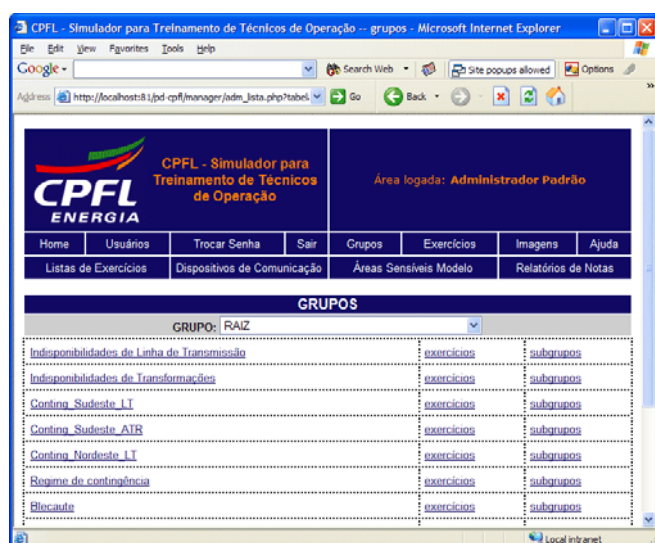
CPFL - Simulador para Treinamento de Técnicos de Operação -- grupos - Microsoft Internet Explorer

File Edit View Favorites Tools Help

Google Search Web Site popups allowed Options

Address http://localhost:81/pd-cpfl/manager/adm_lista.php?tabel Go Back

CPFL ENERGIA

CPFL - Simulador para Treinamento de Técnicos de Operação

Área logada: Administrador Padrão

Home | Usuários | Trocar Senha | Sair | Grupos | Exercícios | Imagens | Ajuda

Listas de Exercícios | Dispositivos de Comunicação | Áreas Sensíveis Modelo | Relatórios de Notas

GRUPOS

GRUPO: RAIZ

| | | |
|---|---|---|
| Indisponibilidades de Linha de Transmissão | exercícios | subgrupos |
| Indisponibilidades de Transformações | exercícios | subgrupos |
| Conting_Sudeste_LT | exercícios | subgrupos |
| Conting_Sudeste_ATR | exercícios | subgrupos |
| Conting_Nordeste_LT | exercícios | subgrupos |
| Regime de contingência | exercícios | subgrupos |
| Blecaute | exercícios | subgrupos |

Local intranet